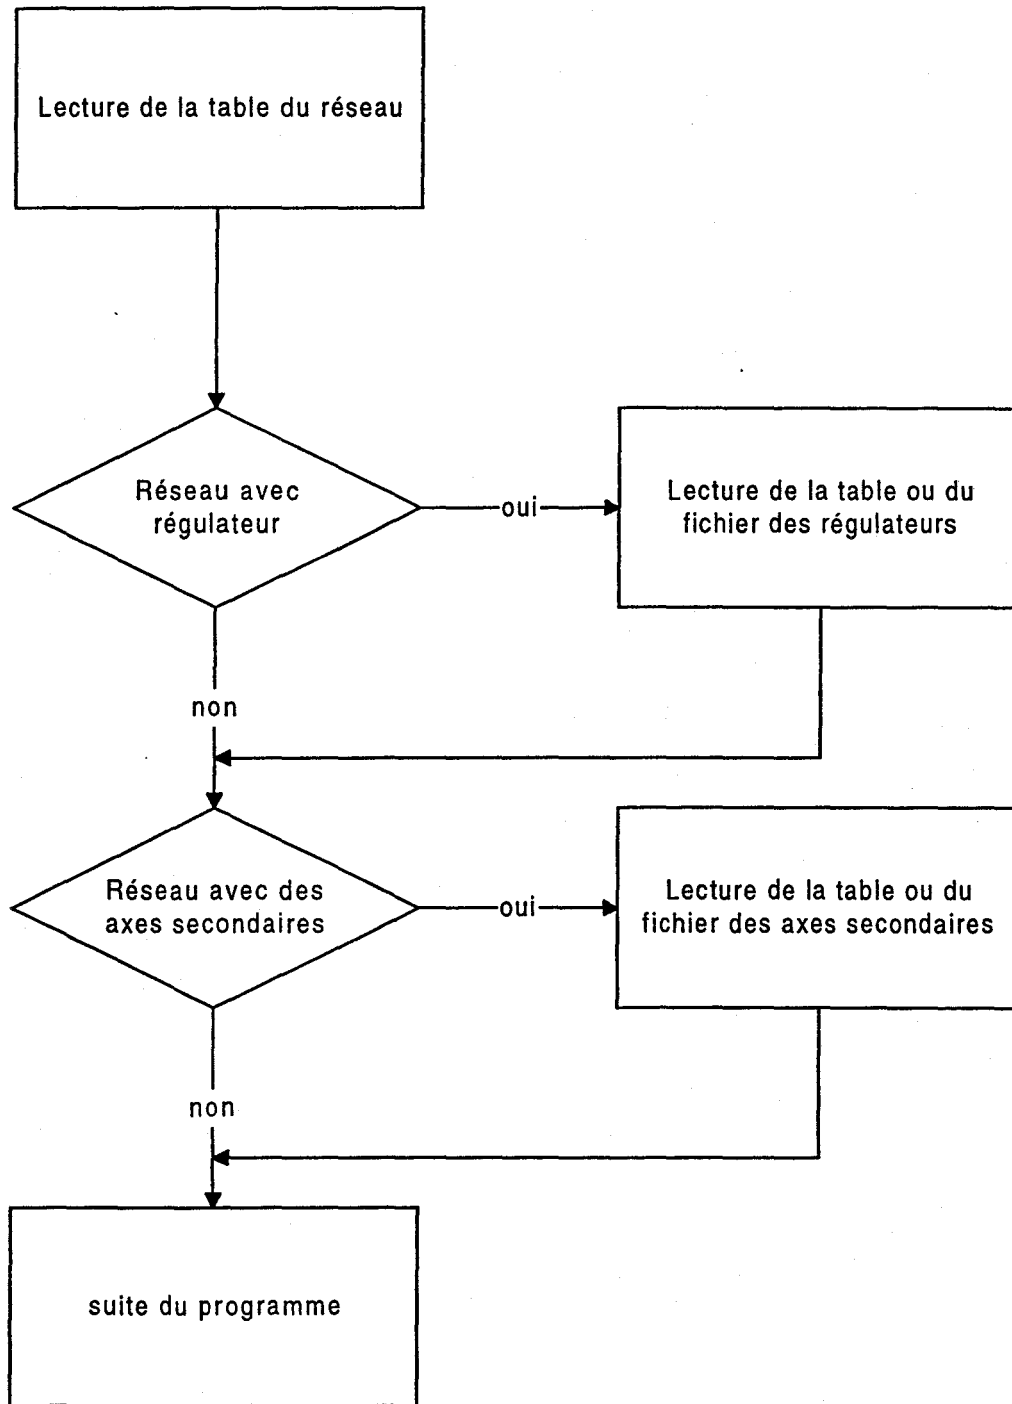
Lecture de la table du réseau

Réseau avec régulateur

oui

Lecture de la table ou du fichier des régulateurs

non

Réseau avec des axes secondaires

oui

Lecture de la table ou du fichier des axes secondaires

non

suite du programme